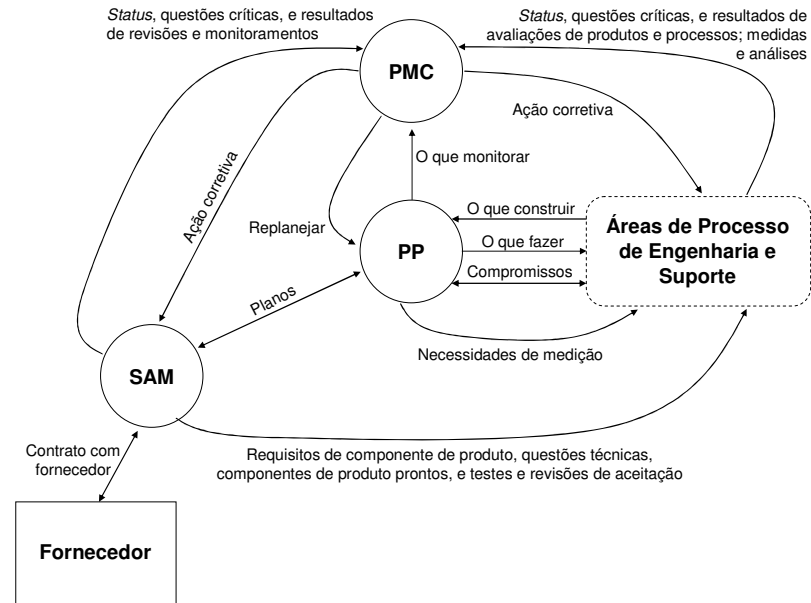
*Status*, questões críticas, e resultados de revisões e monitoramentos

*Status*, questões críticas, e resultados de avaliações de produtos e processos; medidas e análises

PMC

Ação corretiva

O que monitorar

Ação corretiva

Replanejar

O que construir

PP

O que fazer

Compromissos

Áreas de Processo de Engenharia e Suporte

Planos

Necessidades de medição

SAM

Contrato com fornecedor

Requisitos de componente de produto, questões técnicas, componentes de produto prontos, e testes e revisões de aceitação

Fornecedor